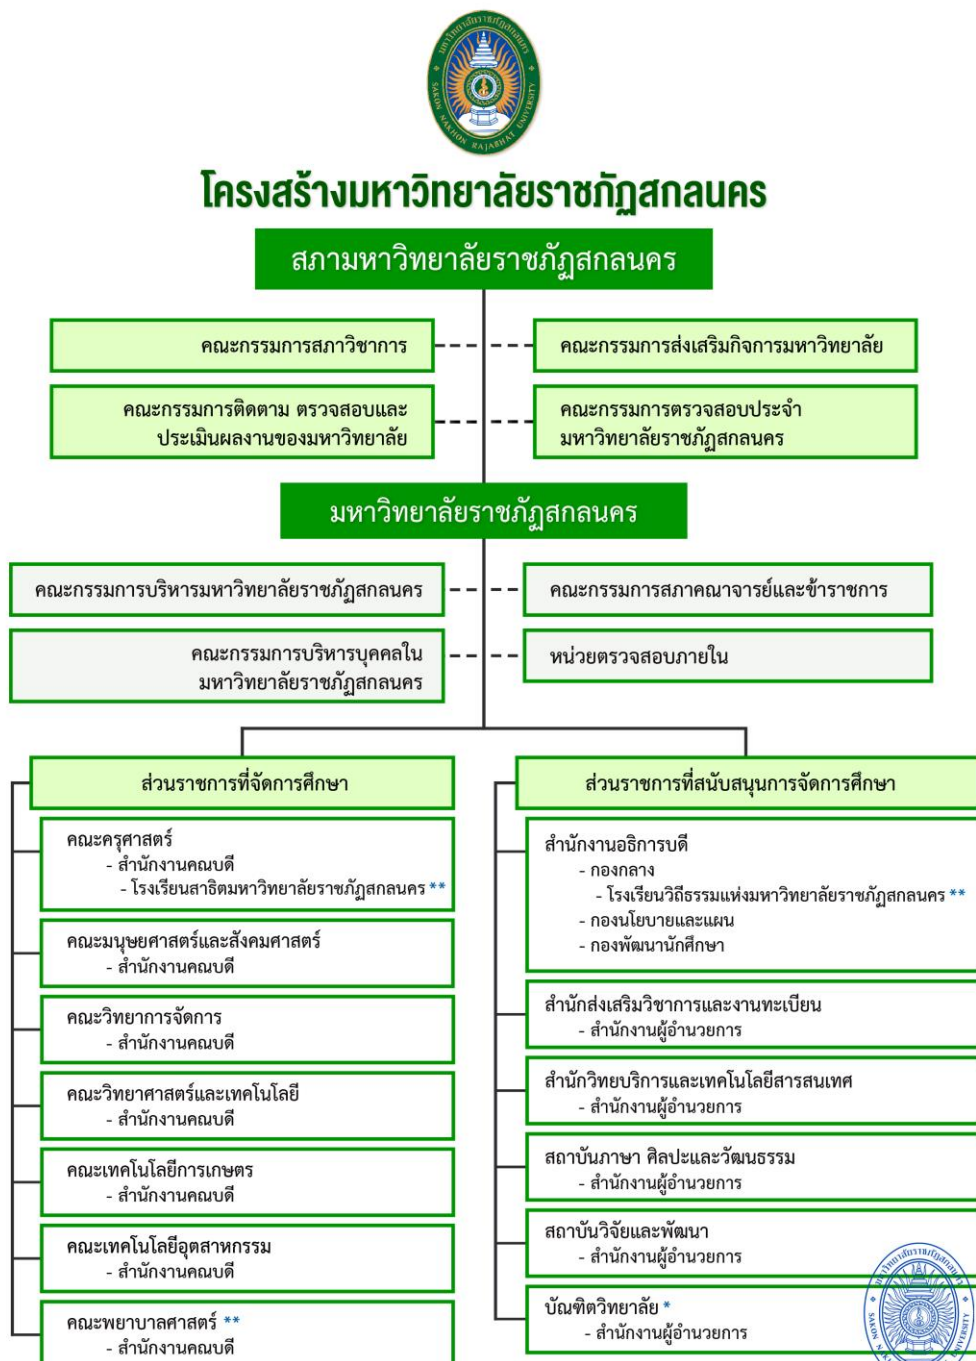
SAKON NAKHON RAJABHAT UNIVERSITY

โครงสร้างมหาวิทยาลัยราชภัฏสกลนคร

สภามหาวิทยาลัยราชภัฏสกลนคร

คณะกรรมการสภาวิชาการ

คณะกรรมการส่งเสริมกิจการมหาวิทยาลัย

คณะกรรมการติดตาม ตรวจสอบและประเมินผลงานของมหาวิทยาลัย

คณะกรรมการตรวจสอบประจำมหาวิทยาลัยราชภัฏสกลนคร

มหาวิทยาลัยราชภัฏสกลนคร

คณะกรรมการบริหารมหาวิทยาลัยราชภัฏสกลนคร

คณะกรรมการสภาคณาจารย์และข้าราชการ

คณะกรรมการบริหารบุคคลในมหาวิทยาลัยราชภัฏสกลนคร

หน่วยตรวจสอบภายใน

ส่วนราชการที่จัดการศึกษา

คณะครุศาสตร์
- สำนักงานคณบดี
- โรงเรียนสาธิตมหาวิทยาลัยราชภัฏสกลนคร **

คณะมนุษยศาสตร์และสังคมศาสตร์
- สำนักงานคณบดี

คณะวิทยาการจัดการ
- สำนักงานคณบดี

คณะวิทยาศาสตร์และเทคโนโลยี
- สำนักงานคณบดี

คณะเทคโนโลยีการเกษตร
- สำนักงานคณบดี

คณะเทคโนโลยีอุตสาหกรรม
- สำนักงานคณบดี

คณะพยาบาลศาสตร์ **
- สำนักงานคณบดี

ส่วนราชการที่สนับสนุนการจัดการศึกษา

สำนักงานอธิการบดี
- กองกลาง
- โรงเรียนวิถีธรรมแห่งมหาวิทยาลัยราชภัฏสกลนคร **
- กองนโยบายและแผน
- กองพัฒนานักศึกษา

สำนักส่งเสริมวิชาการและงานทะเบียน
- สำนักงานผู้อำนวยการ

สำนักวิทยบริการและเทคโนโลยีสารสนเทศ
- สำนักงานผู้อำนวยการ

สถาบันภาษา ศิลปะและวัฒนธรรม
- สำนักงานผู้อำนวยการ

สถาบันวิจัยและพัฒนา
- สำนักงานผู้อำนวยการ

บัณฑิตวิทยาลัย *
- สำนักงานผู้อำนวยการ